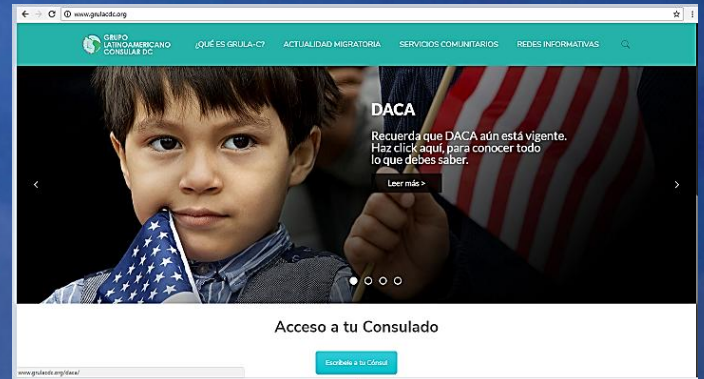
www.grulacdc.org

GRUPO LATINOAMERICANO CONSULAR DC

¿QUÉ ES GRULA-C? ACTUALIDAD MIGRATORIA SERVICIOS COMUNITARIOS REDES INFORMATIVAS

DACA

Recuerda que DACA aún está vigente. Haz click aquí, para conocer todo lo que debes saber.

Leer más >

Acceso a tu Consulado

Escríbele a tu Cónsul

www.grulacdc.org/daca/